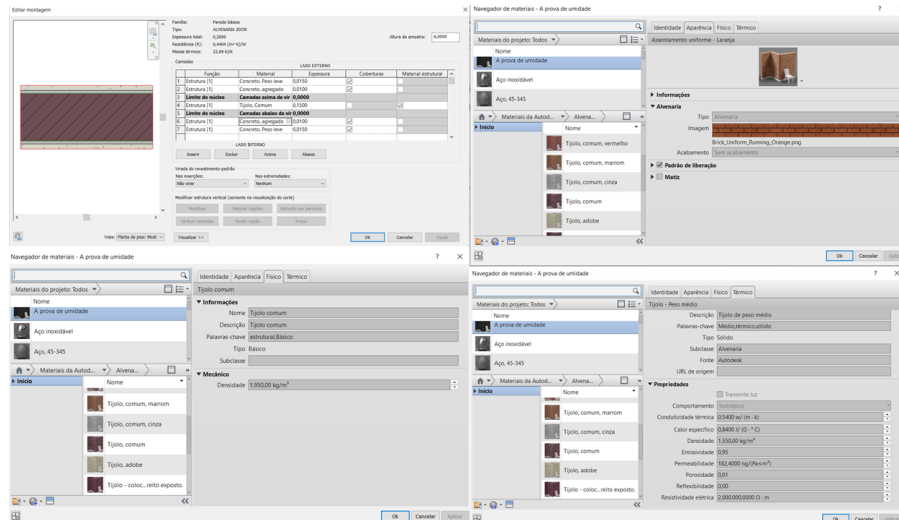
Editar montagem

Família: Parede básica
Tipo: ALVENARIA 20CM
Espessura total: 0,2000
Resistência (R): 0,4494 (m²·K)/W
Massa térmica: 22,69 kJ/K

Altura da amostra: 6,0000

Camadas

LADO EXTERNO

| | Função | Material | Espessura | Coberturas | Material estrutural |
|---|---|---|---|---|---|
| 1 | Estrutura [1] | Concreto, Peso leve | 0,0150 | ☑ | ☐ |
| 2 | Estrutura [1] | Concreto, agregado | 0,0100 | ☑ | ☐ |
| 3 | Limite do núcleo | Camadas acima da vir | 0,0000 | | |
| 4 | Estrutura [1] | Tijolo, Comum | 0,1500 | ☐ | ☑ |
| 5 | Limite do núcleo | Camadas abaixo da vir | 0,0000 | | |
| 6 | Estrutura [1] | Concreto, agregado | 0,0100 | ☑ | ☐ |
| 7 | Estrutura [1] | Concreto, Peso leve | 0,0150 | ☑ | ☐ |

LADO INTERNO

Inserir | Excluir | Acima | Abaixo

Virada do revestimento padrão
Nas inserções: Não virar
Nas extremidades: Nenhum

Modificar estrutura vertical (somente na visualização de corte)
Modificar | Mesclar regiões | Atribuir camadas | Dividir região | Faixas | Saliências | Reveals

Vista: Planta de piso: Modi | Visualizar >>
OK | Cancelar | Ajuda

Navegador de materiais - A prova de umidade

Identidade | Aparência | Físico | Térmico

Materiais do projeto: Todos
Nome
A prova de umidade
Aço inoxidável
Aço, 45-345

Asssentamento uniforme - Laranja

Início | Materiais da Autod... | Alvena...
Nome
Tijolo, comum, vermelho
Tijolo, comum, marrom
Tijolo, comum, cinza
Tijolo, comum
Tijolo, adobe

▸ Informações
▾ Alvenaria
Tipo Alvenaria
Imagem
Brick_Uniform_Running_Orange.png
Acabamento Sem acabamento
▸ ☑ Padrão de liberação
▸ ☐ Matiz

OK | Cancelar | Aplicar

Navegador de materiais - A prova de umidade

Materiais do projeto: Todos
Nome
A prova de umidade
Aço inoxidável
Aço, 45-345

Identidade | Aparência | Físico | Térmico
Tijolo comum
▾ Informações
Nome Tijolo comum
Descrição Tijolo comum
Palavras-chave estrutural,Básico
Tipo Básico
Subclasse Alvenaria
▾ Mecânico
Densidade 1.950,00 kg/m³

Início | Materiais da Autod... | Alvena...
Nome
Tijolo, comum, marrom
Tijolo, comum, cinza
Tijolo, comum
Tijolo, adobe
Tijolo - coloc...reito exposto.

OK | Cancelar | Aplicar

Navegador de materiais - A prova de umidade

Materiais do projeto: Todos
Nome
A prova de umidade
Aço inoxidável
Aço, 45-345

Identidade | Aparência | Físico | Térmico
Tijolo - Peso médio
Descrição Tijolo de peso médio
Palavras-chave Médio,térmico,sólido
Tipo Sólido
Subclasse Alvenaria
Fonte Autodesk
URL de origem

▾ Propriedades
☐ Transmite luz
Comportamento Isotrópico
Condutividade térmica 0,5400 w/ (m · K)
Calor específico 0,8400 J/ (g · °C)
Densidade 1.550,00 kg/m³
Emissividade 0,95
Permeabilidade 182,4000 ng/(Pa·s·m²)
Porosidade 0,01
Refletibilidade 0,00
Resistividade elétrica 2.000.000,0000 Ω · m

Início | Materiais da Autod... | Alvena...
Nome
Tijolo, comum, marrom
Tijolo, comum, cinza
Tijolo, comum
Tijolo, adobe
Tijolo - coloc...reito exposto.

OK | Cancelar | Aplicar